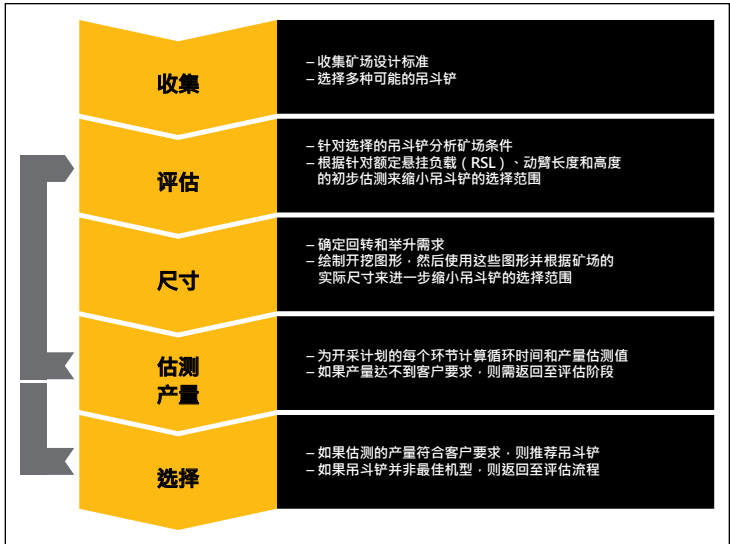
收集

– 收集矿场设计标准
– 选择多种可能的吊斗铲

评估

– 针对选择的吊斗铲分析矿场条件
– 根据针对额定悬挂负载（RSL）、动臂长度和高度的初步估测来缩小吊斗铲的选择范围

尺寸

– 确定回转和举升需求
– 绘制开挖图形，然后使用这些图形并根据矿场的实际尺寸来进一步缩小吊斗铲的选择范围

估测产量

– 为开采计划的每个环节计算循环时间和产量估测值
– 如果产量达不到客户要求，则需返回至评估阶段

选择

– 如果估测的产量符合客户要求，则推荐吊斗铲
– 如果吊斗铲并非最佳机型，则返回至评估流程